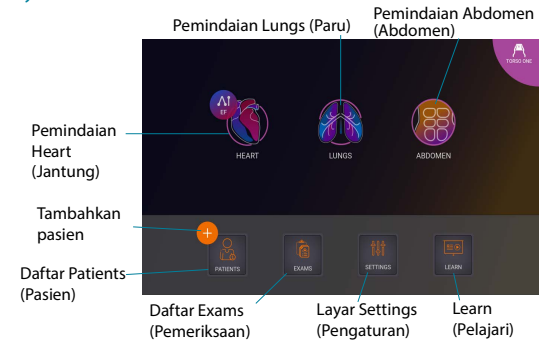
Pemindaian Lungs (Paru)

Pemindaian Abdomen (Abdomen)

TORSO ONE

Pemindaian Heart (Jantung)

AI EF

HEART

LUNGS

ABDOMEN

Tambahkan pasien

+

Daftar Patients (Pasien)

PATIENTS

EXAMS

SETTINGS

LEARN

Daftar Exams (Pemeriksaan)

Layar Settings (Pengaturan)

Learn (Pelajari)